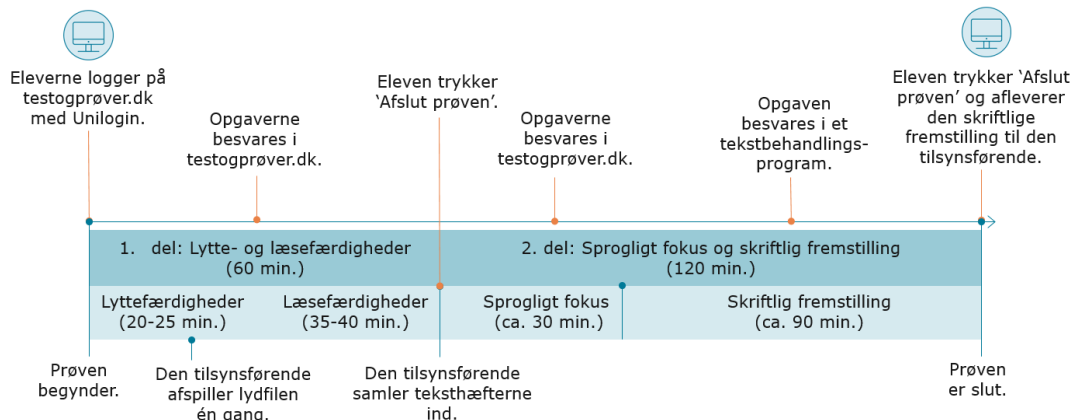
Eleverne logger på testogprøver.dk med Unilogin.

Opgaverne besvares i testogprøver.dk.

Eleven trykker 'Afslut prøven'.

Opgaverne besvares i testogprøver.dk.

Opgaven besvares i et tekstbehandlingsprogram.

Eleven trykker 'Afslut prøven' og afleverer den skriftlige fremstilling til den tilsynsførende.

1. del: Lytte- og læsefærdigheder (60 min.)

2. del: Sprogligt fokus og skriftlig fremstilling (120 min.)

Lyttefærdigheder (20-25 min.)

Læsefærdigheder (35-40 min.)

Sprogligt fokus (ca. 30 min.)

Skriftlig fremstilling (ca. 90 min.)

Prøven begynder.

Den tilsynsførende afspiller lydfilen én gang.

Den tilsynsførende samler teksthæfterne ind.

Prøven er slut.